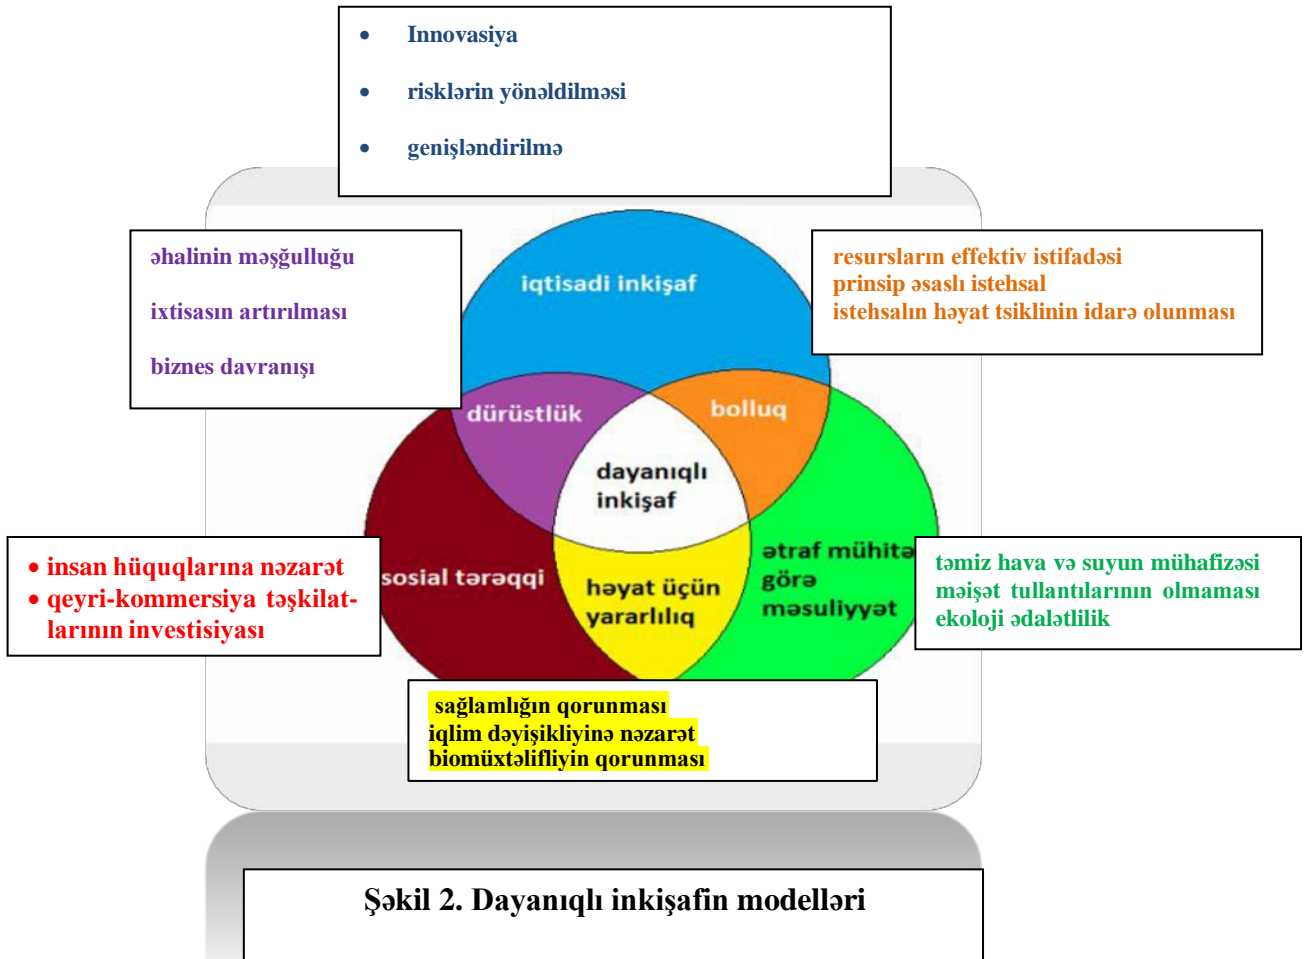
• Innovasiya
• risklərin yönəldilməsi
• genişləndirilmə

əhalinin məşğulluğu
ixtisasın artırılması
biznes davranışı

resursların effektiv istifadəsi
prinsip əsaslı istehsal
istehsalın həyat tsiklinin idarə olunması

iqtisadi inkişaf
dürüstlük
bolluq
dayanıqlı inkişaf
sosial tərəqqi
həyat üçün yararlılıq
ətraf mühitə görə məsuliyyət

• insan hüquqlarına nəzarət
• qeyri-kommersiya təşkilatlarının investisiyası

təmiz hava və suyun mühafizəsi
məişət tullantılarının olmaması
ekoloji ədalətlilik

sağlamlığın qorunması
iqlim dəyişikliyinə nəzarət
biomüxtəlifliyin qorunması

Şəkil 2. Dayanıqlı inkişafin modelləri